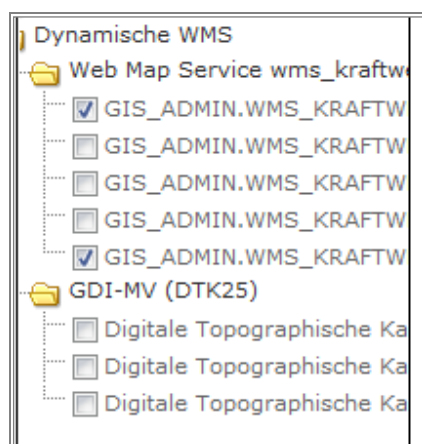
Dynamische WMS
Web Map Service wms_kraftw
GIS_ADMIN.WMS_KRAFTW
GIS_ADMIN.WMS_KRAFTW
GIS_ADMIN.WMS_KRAFTW
GIS_ADMIN.WMS_KRAFTW
GIS_ADMIN.WMS_KRAFTW
GDI-MV (DTK25)
Digitale Topographische Ka
Digitale Topographische Ka
Digitale Topographische Ka